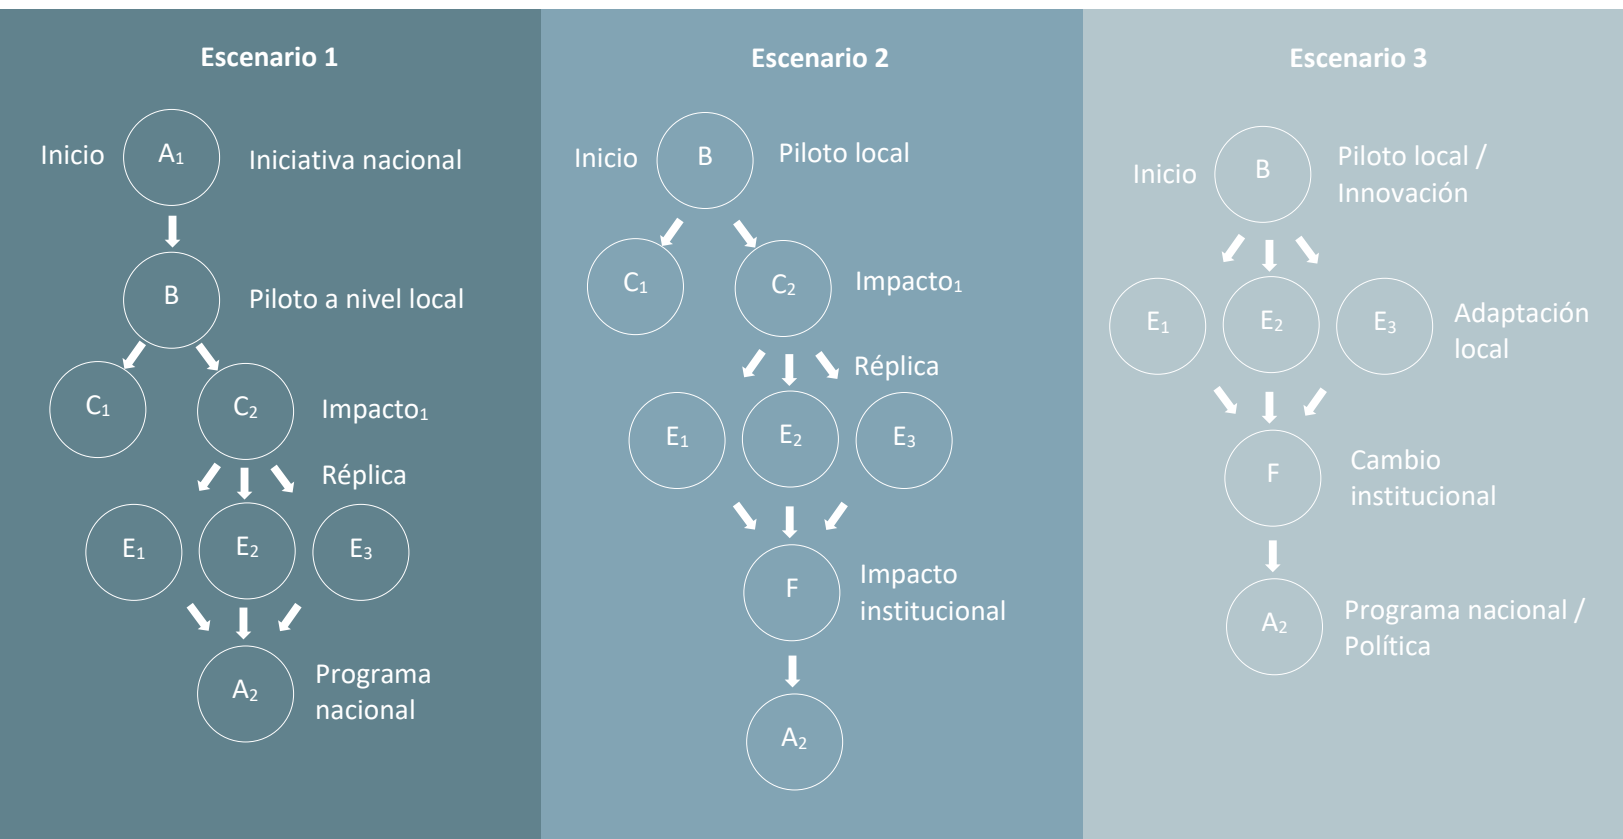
Escenario 1

Inicio $A_1$ Iniciativa nacional

B Piloto a nivel local

$C_1$ $C_2$ Impacto$_1$

Réplica

$E_1$ $E_2$ $E_3$

$A_2$ Programa nacional

Escenario 2

Inicio B Piloto local

$C_1$ $C_2$ Impacto$_1$

Réplica

$E_1$ $E_2$ $E_3$

F Impacto institucional

$A_2$

Escenario 3

Inicio B Piloto local / Innovación

$E_1$ $E_2$ $E_3$ Adaptación local

F Cambio institucional

$A_2$ Programa nacional / Política